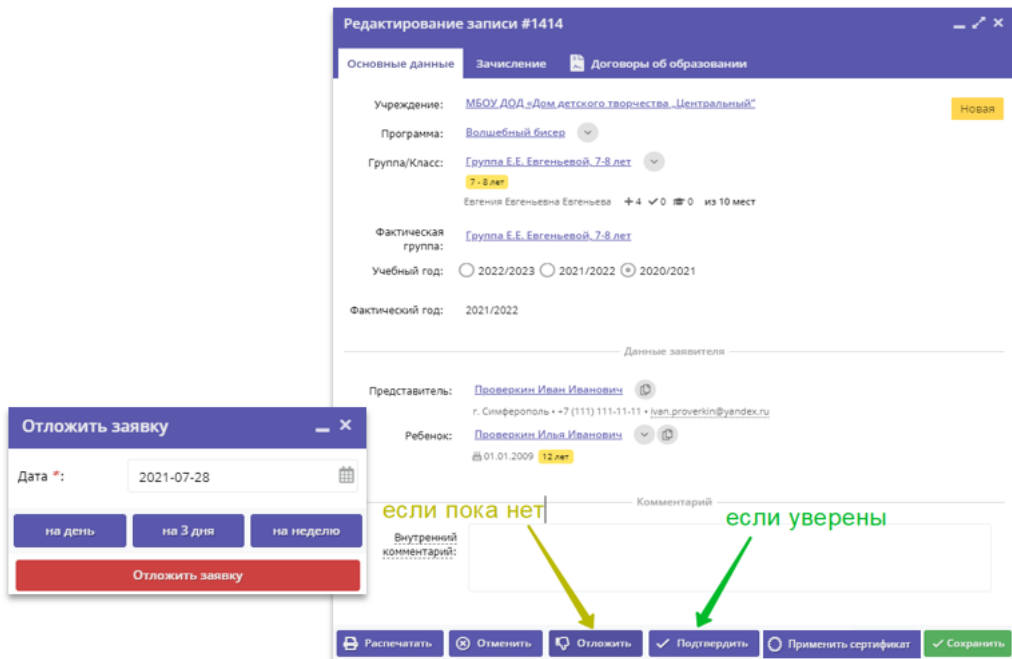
Редактирование записи #1414

Основные данные | Зачисление | Договоры об образовании

Учреждение: МБОУ ДОД «Дом детского творчества „Центральный"

Новая

Программа: Волшебный бисер

Группа/Класс: Группа Е.Е. Евгеньевой, 7-8 лет

7 - 8 лет

Евгения Евгеньевна Евгеньева +4 ✓0 0 из 10 мест

Фактическая группа: Группа Е.Е. Евгеньевой, 7-8 лет

Учебный год: 2022/2023 2021/2022 2020/2021

Фактический год: 2021/2022

Данные заявителя

Представитель: Проверкин Иван Иванович

г. Симферополь • +7 (111) 111-11-11 • ivan.proverkin@yandex.ru

Ребенок: Проверкин Илья Иванович

01.01.2009 12 лет

Комментарий

Внутренний комментарий:

если пока нет

если уверены

Отложить заявку

Дата *: 2021-07-28

на день | на 3 дня | на неделю

Отложить заявку

Распечатать | Отменить | Отложить | Подтвердить | Применить сертификат | Сохранить